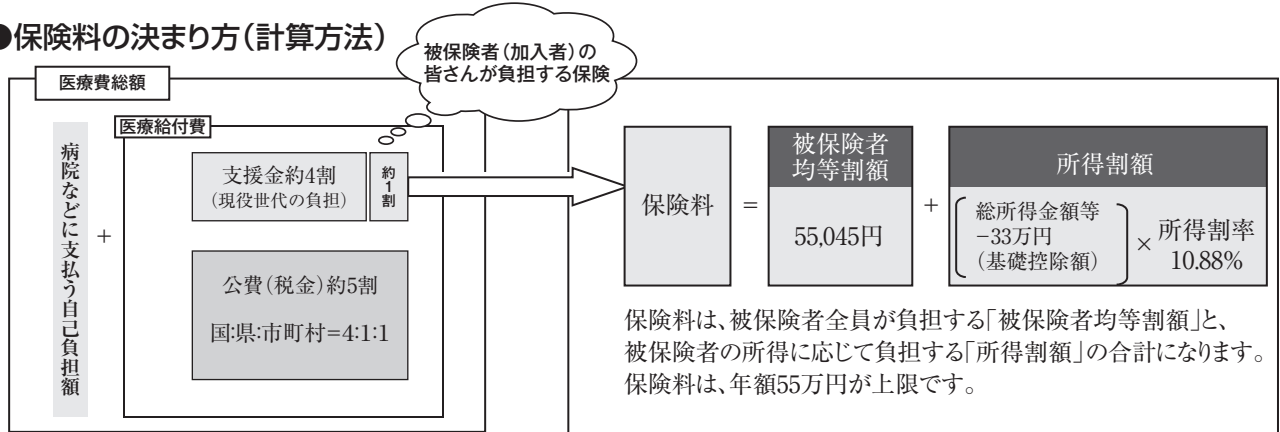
●保険料の決まり方(計算方法)

被保険者(加入者)の皆さんが負担する保険

医療費総額

病院などに支払う自己負担額

+

医療給付費

支援金約4割
(現役世代の負担)

約1割

公費(税金)約5割

国:県:市町村=4:1:1

保険料 = 被保険者均等割額 55,045円 + 所得割額 (総所得金額等 −33万円 (基礎控除額)) × 所得割率 10.88%

保険料は、被保険者全員が負担する「被保険者均等割額」と、被保険者の所得に応じて負担する「所得割額」の合計になります。保険料は、年額55万円が上限です。